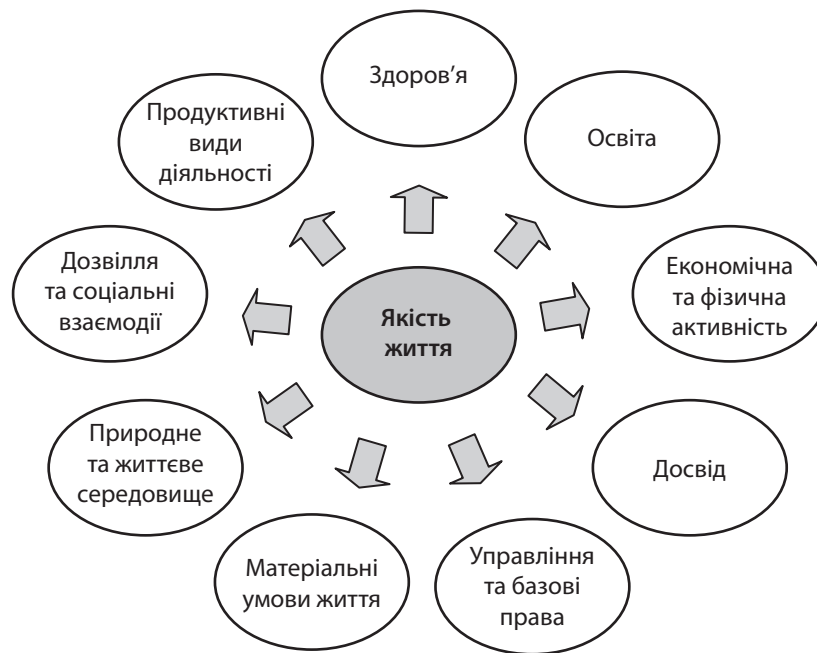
Якість життя

Здоров’я

Освіта

Економічна та фізична активність

Досвід

Управління та базові права

Матеріальні умови життя

Природне та життєве середовище

Дозвілля та соціальні взаємодії

Продуктивні види діяльності